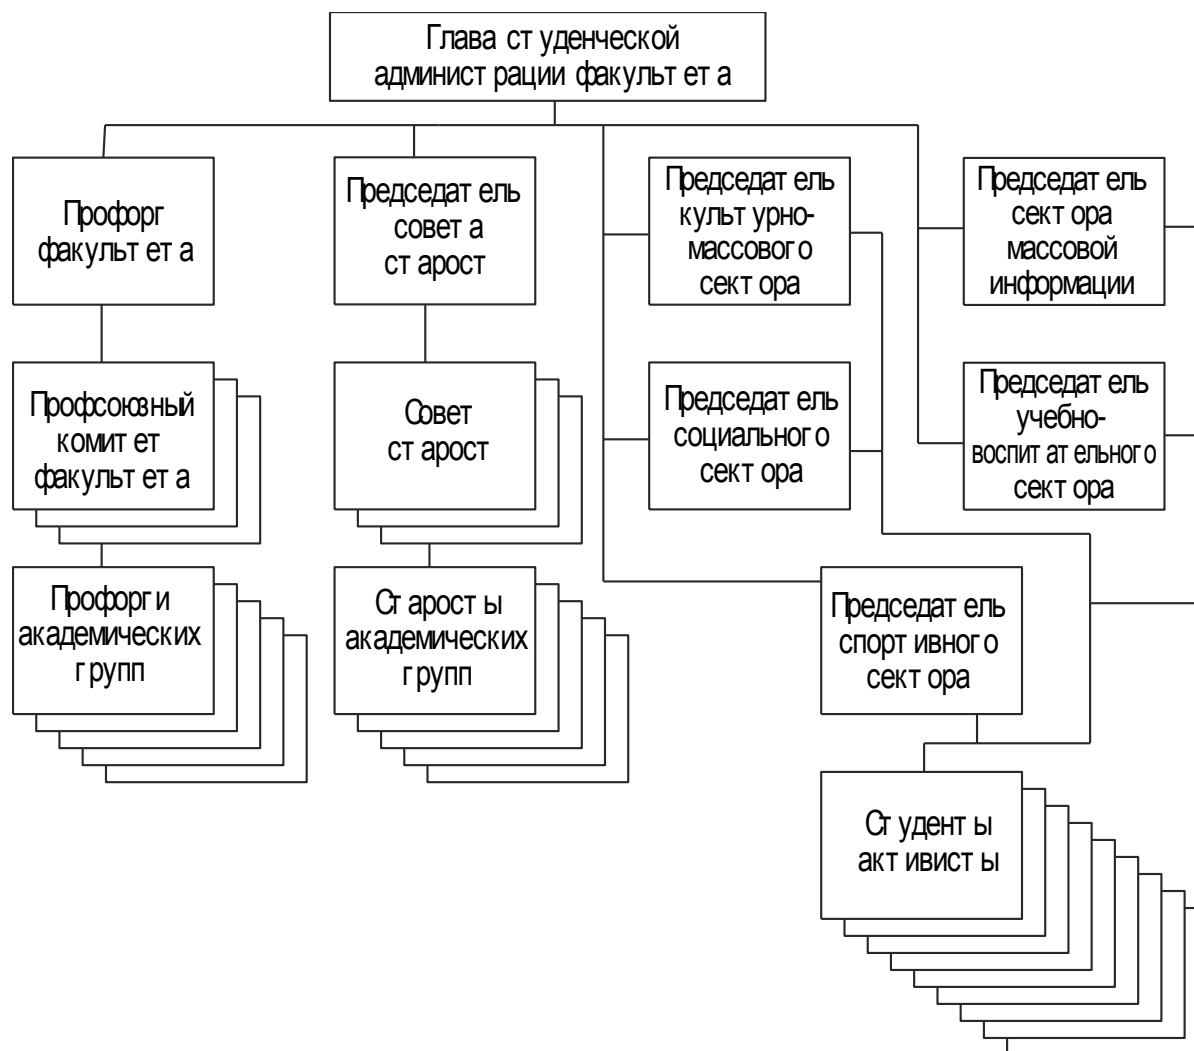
Глава студенческой администрации факультета

Профорг факультета

Председатель совета старост

Председатель культурно-массового сектора

Председатель сектора массовой информации

Профсоюзный комитет факультета

Совет старост

Председатель социального сектора

Председатель учебно-воспитательного сектора

Профорги академических групп

Старосты академических групп

Председатель спортивного сектора

Студенты активисты